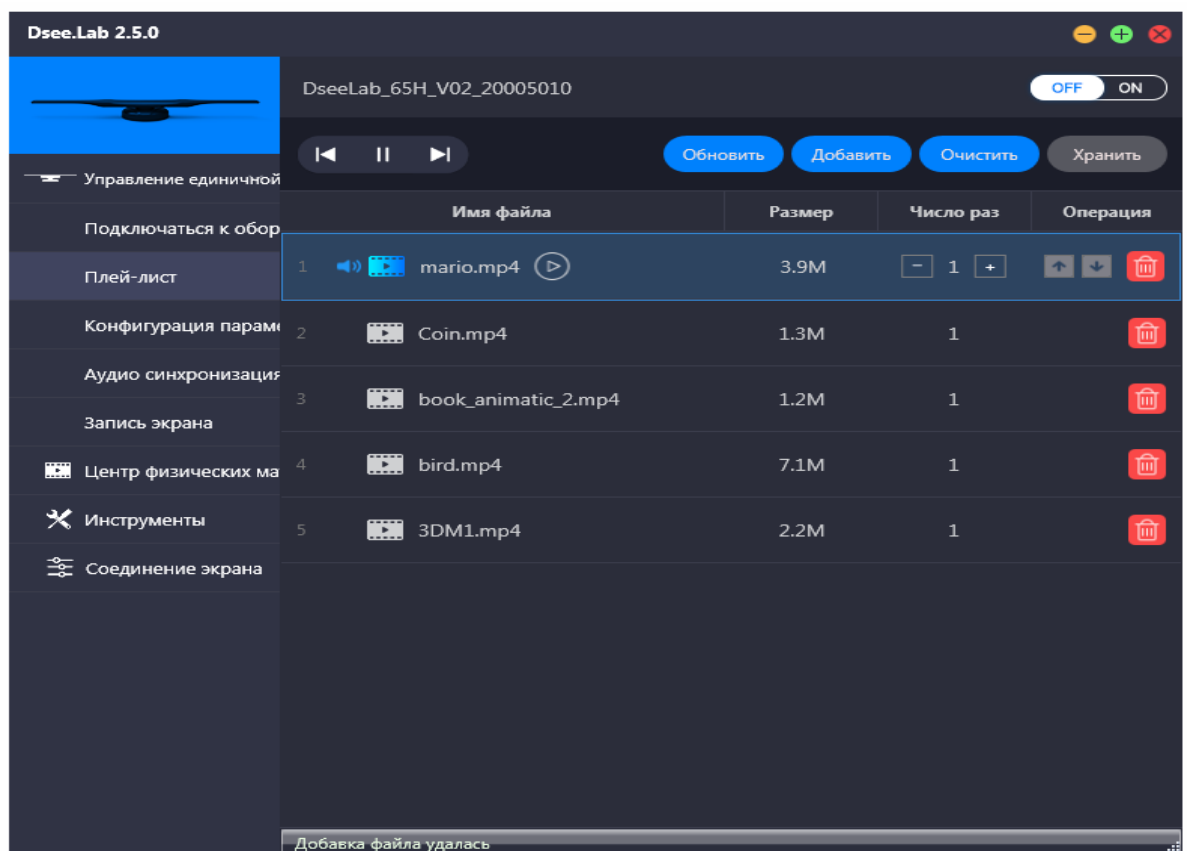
Dsee.Lab 2.5.0

Управление единичной

Подключаться к обор

Плей-лист

Конфигурация параме

Аудио синхронизация

Запись экрана

Центр физических ма

Инструменты

Соединение экрана

DseeLab_65H_V02_20005010

OFF ON

Обновить Добавить Очистить Хранить

| | Имя файла | Размер | Число раз | Операция |
|---|---|---|---|---|
| 1 | mario.mp4 | 3.9M | - 1 + | |
| 2 | Coin.mp4 | 1.3M | 1 | |
| 3 | book_animatic_2.mp4 | 1.2M | 1 | |
| 4 | bird.mp4 | 7.1M | 1 | |
| 5 | 3DM1.mp4 | 2.2M | 1 | |

Добавка файла удалась